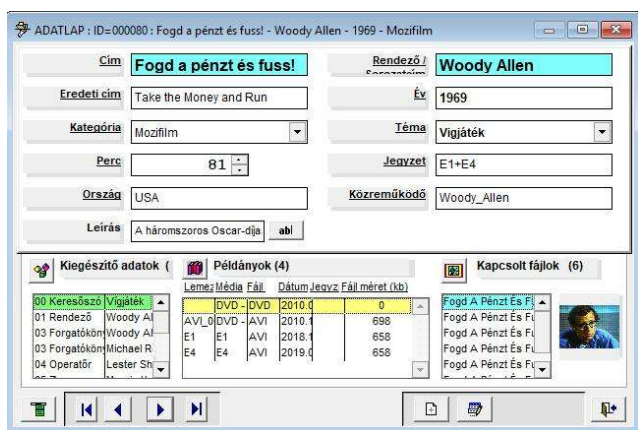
ADATLAP : ID=000080 : Fogd a pénzt és fuss! - Woody Allen - 1969 - Mozifilm

| | | | |
|---|---|---|---|
| Cím | Fogd a pénzt és fuss! | Rendező / Sorozatcím | Woody Allen |
| Eredeti cím | Take the Money and Run | Év | 1969 |
| Kategória | Mozifilm | Téma | Vígjáték |
| Perc | 81 | Jegyzet | E1+E4 |
| Ország | USA | Közreműködő | Woody_Allen |
| Leírás | A háromszoros Oscar-díja | | |

abl

Kiegészítő adatok (

| | |
|---|---|
| 00 Keresőszó | Vígjáték |
| 01 Rendező | Woody Al |
| 03 Forgatókön | Woody Al |
| 03 Forgatókön | Michael R |
| 04 Operatőr | Lester Sh |

Példányok (4)

| Lemez | Média | Fájl | Dátum | Jegyz | Fájl méret (kb) |
|---|---|---|---|---|---|
| | DVD - | DVD | 2010.0 | | 0 |
| AVI_0 | DVD - | AVI | 2010.1 | | 698 |
| E1 | E1 | AVI | 2018.1 | | 658 |
| E4 | E4 | AVI | 2019.0 | | 658 |

Kapcsolt fájlok (6)

Fogd A Pénzt És F
Fogd A Pénzt És Fu
Fogd A Pénzt És Fu
Fogd A Pénzt És Fu
Fogd A Pénzt És Fu